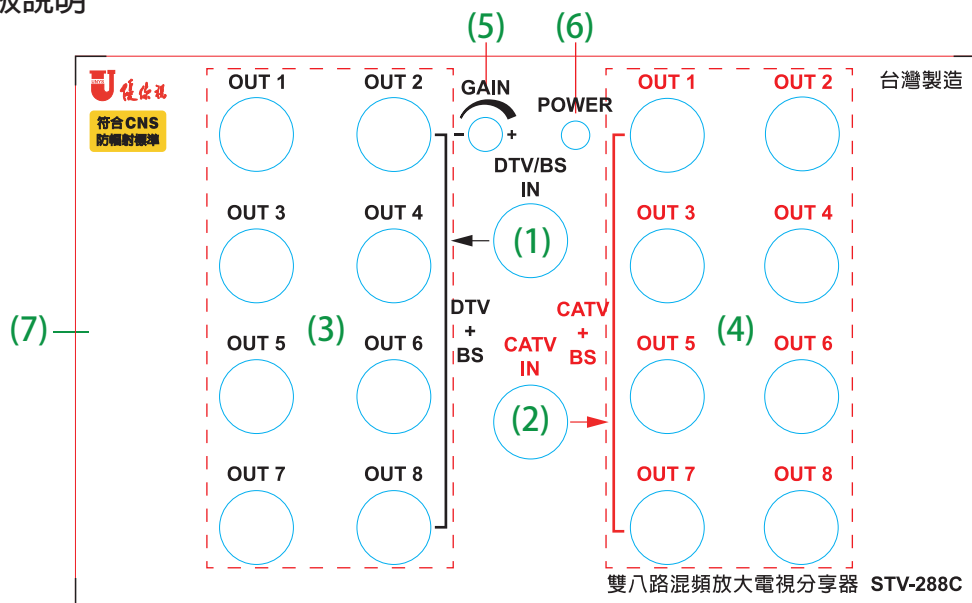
版說明

(5) (6)

符合CNS 防輻射標準

台灣製造

OUT 1 OUT 2

GAIN

- +

POWER

OUT 1 OUT 2

DTV/BS IN

OUT 3 OUT 4

(1)

OUT 3 OUT 4

(7)

(3)

DTV + BS

CATV + BS

(4)

OUT 5 OUT 6

CATV IN

OUT 5 OUT 6

(2)

OUT 7 OUT 8

OUT 7 OUT 8

雙八路混頻放大電視分享器 STV-288C